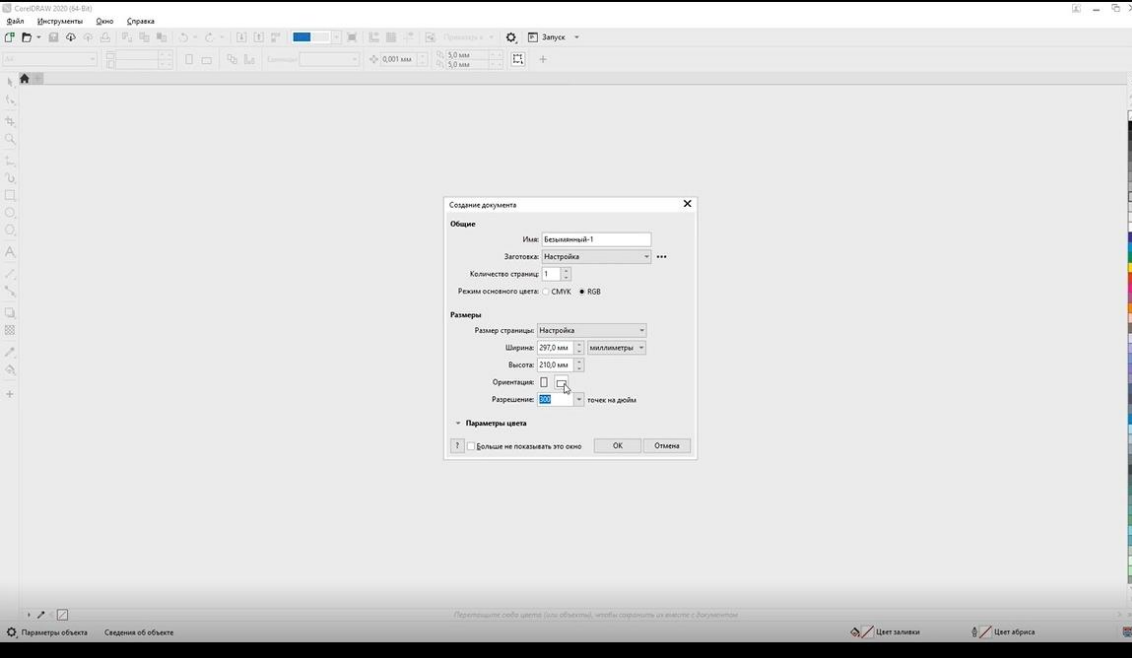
CorelDRAW 2020 (64-Bit)

Файл Инструменты Окно Справка

Запуск

0,001 мм

5,0 мм
5,0 мм

Создание документа

Общие

Имя: Безымянный-1

Заготовка: Настройка

Количество страниц: 1

Режим основного цвета: CMYK RGB

Размеры

Размер страницы: Настройка

Ширина: 297,0 мм миллиметры

Высота: 210,0 мм

Ориентация:

Разрешение: 300 точек на дюйм

Параметры цвета

? Больше не показывать это окно OK Отмена

Перетащите сюда цвета (или объекты), чтобы сохранить их вместе с документом

Параметры объекта Сведения об объекте

Цвет заливки Цвет абриса